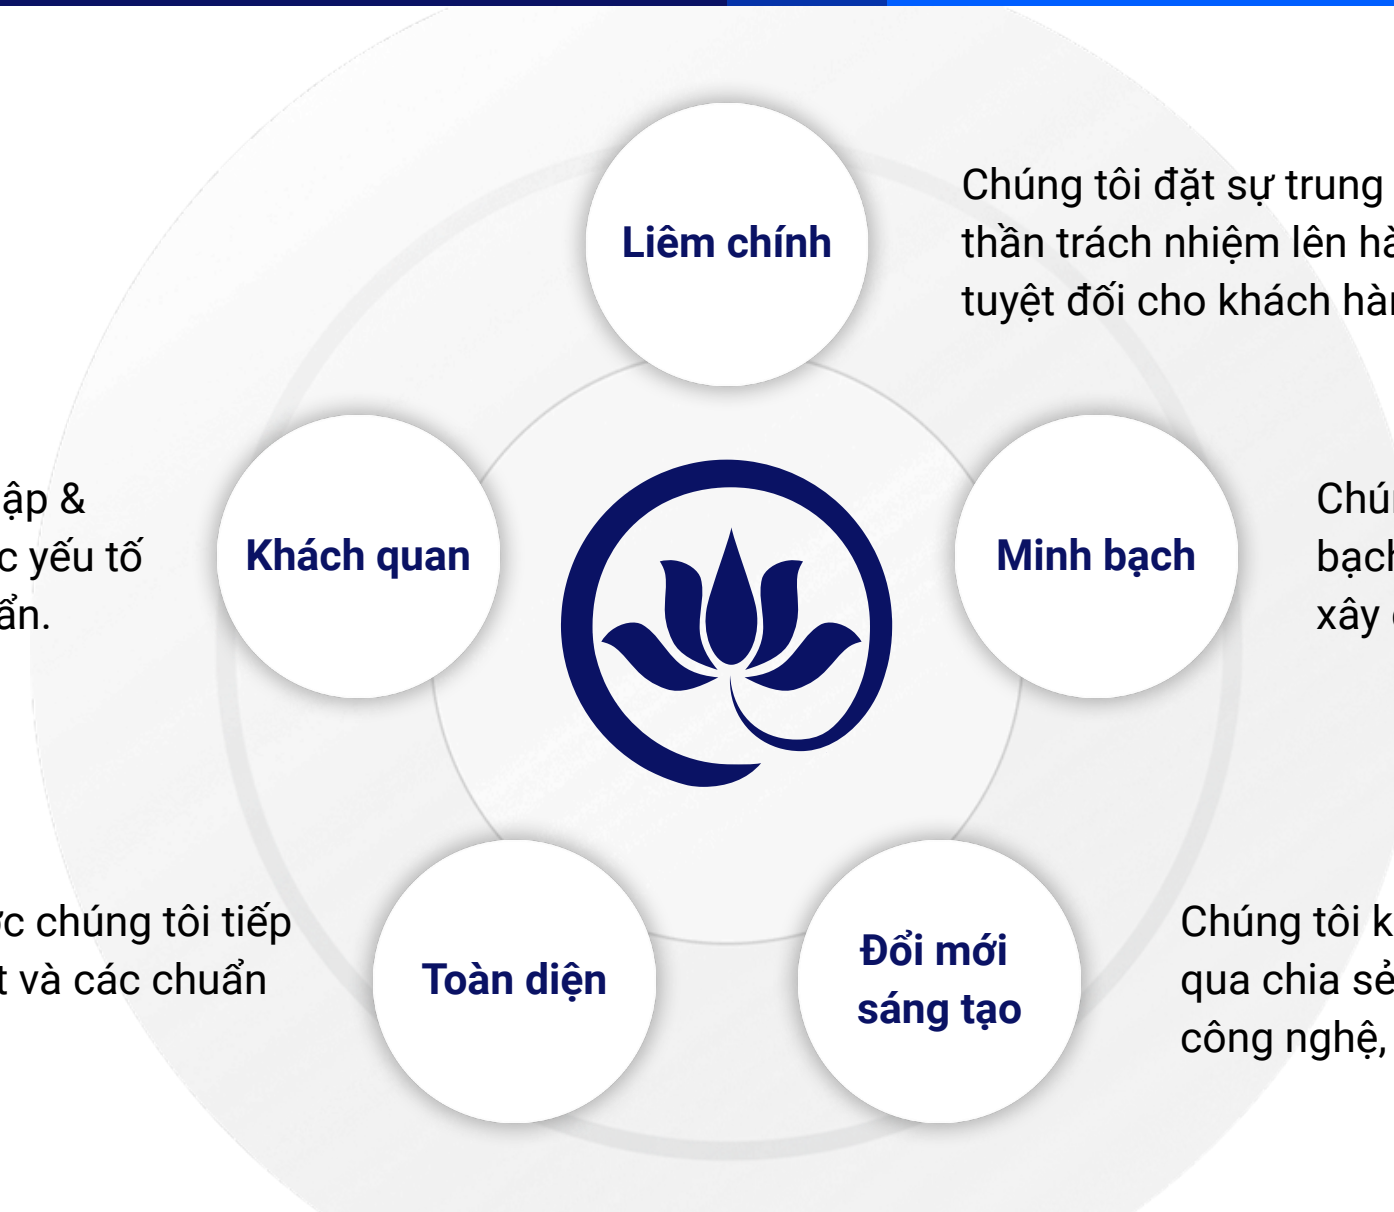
Liêm chính

Chúng tôi đặt sự trung
thần trách nhiệm lên hà
tuyệt đối cho khách hàn

ập &
c yếu tố
ẩn.

Khách quan

Minh bạch

Chú
bạch
xây

ực chúng tôi tiếp
t và các chuẩn

Toàn diện

Đổi mới
sáng tạo

Chúng tôi k
qua chia sẻ
công nghệ,